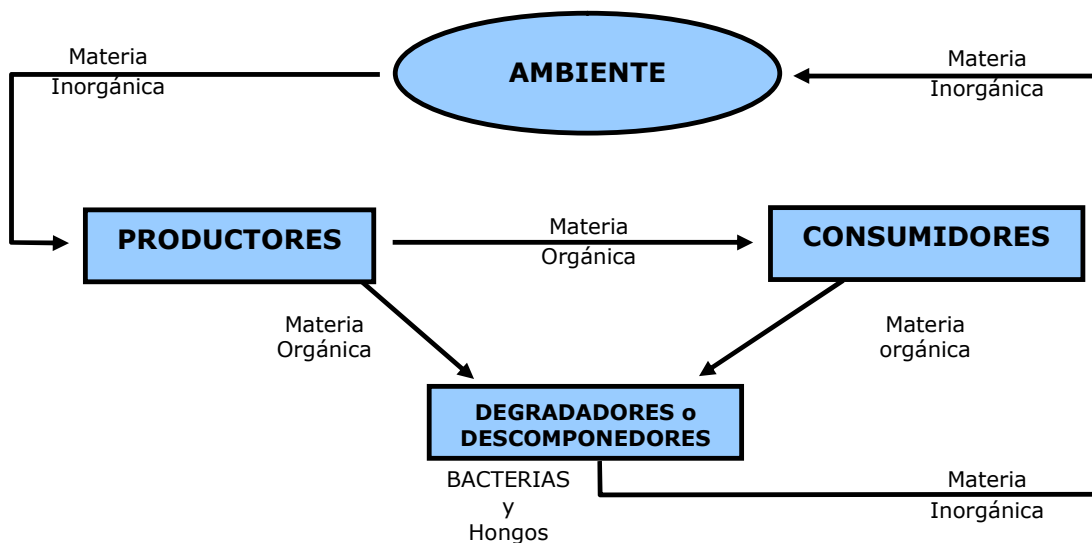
Materia Inorgánica

AMBIENTE

Materia Inorgánica

PRODUCTORES

Materia Orgánica

CONSUMIDORES

Materia Orgánica

Materia orgánica

DEGRADADORES o DESCOMPONEDORES

BACTERIAS y Hongos

Materia Inorgánica